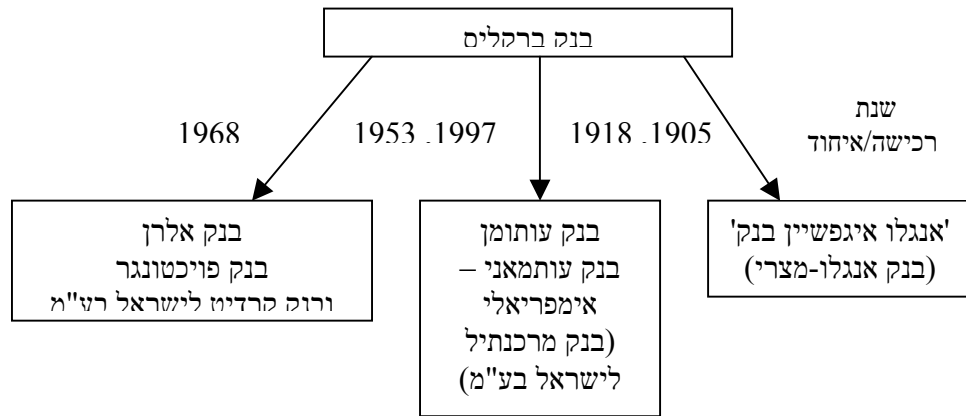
בנק ברקלים

שנת רכישה/איחוד

1918 ,1905

1953 ,1997

1968

'אנגלו איגפשיין בנק' (בנק אנגלו-מצרי)

בנק עותומן
בנק עותמאני – אימפריאלי
(בנק מרכנתיל לישראל בע"מ)

בנק אלרן
בנק פויכטונגר
ורוק קרדיט לישראל רע"מ